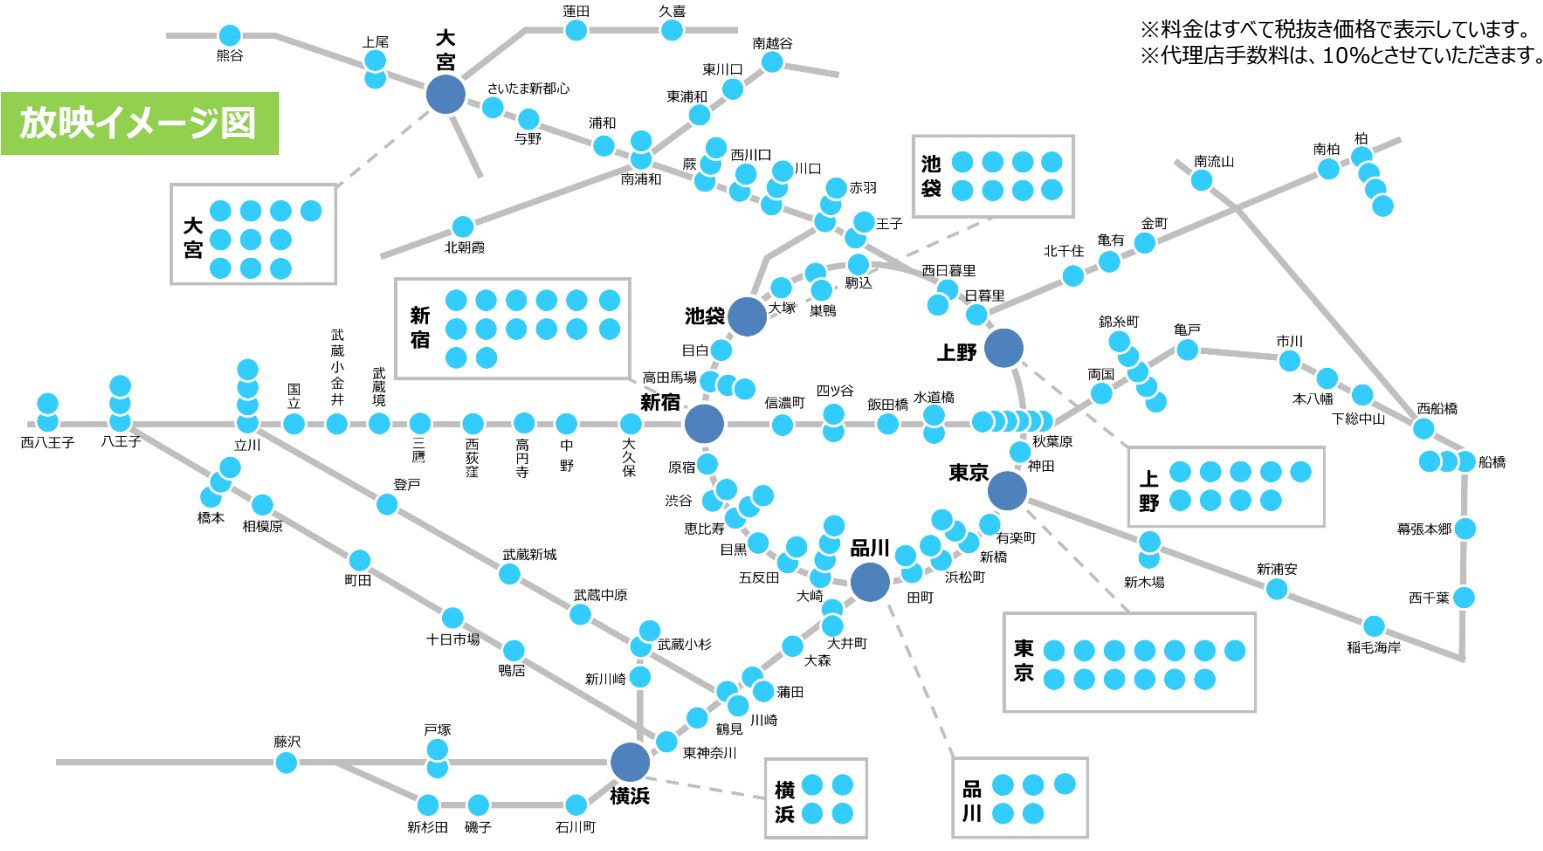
※料金はすべて税抜き価格で表示しています。
※代理店手数料は、10%とさせていただきます。

放映イメージ図

熊谷
上尾
大宮
蓮田
久喜
南越谷
東川口
さいたま新都心
与野
浦和
東浦和
南浦和
蕨
西川口
川口
赤羽
王子
北朝霞
大宮
池袋
新宿
駒込
巣鴨
大塚
池袋
西日暮里
日暮里
上野
北千住
亀有
金町
南流山
南柏
柏
錦糸町
亀戸
両国
市川
本八幡
下総中山
西船橋
船橋
目白
高田馬場
新宿
信濃町
四ツ谷
飯田橋
水道橋
秋葉原
神田
東京
上野
武蔵小金井
武蔵境
国立
西八王子
八王子
立川
三鷹
西荻窪
高円寺
中野
大久保
原宿
渋谷
恵比寿
目黒
五反田
大崎
品川
田町
浜松町
新橋
有楽町
新木場
新浦安
幕張本郷
西千葉
稲毛海岸
橋本
相模原
登戸
町田
武蔵新城
武蔵中原
十日市場
鴨居
武蔵小杉
新川崎
大井町
大森
蒲田
川崎
鶴見
東神奈川
横浜
東京
藤沢
戸塚
新杉田
磯子
石川町
横浜
品川